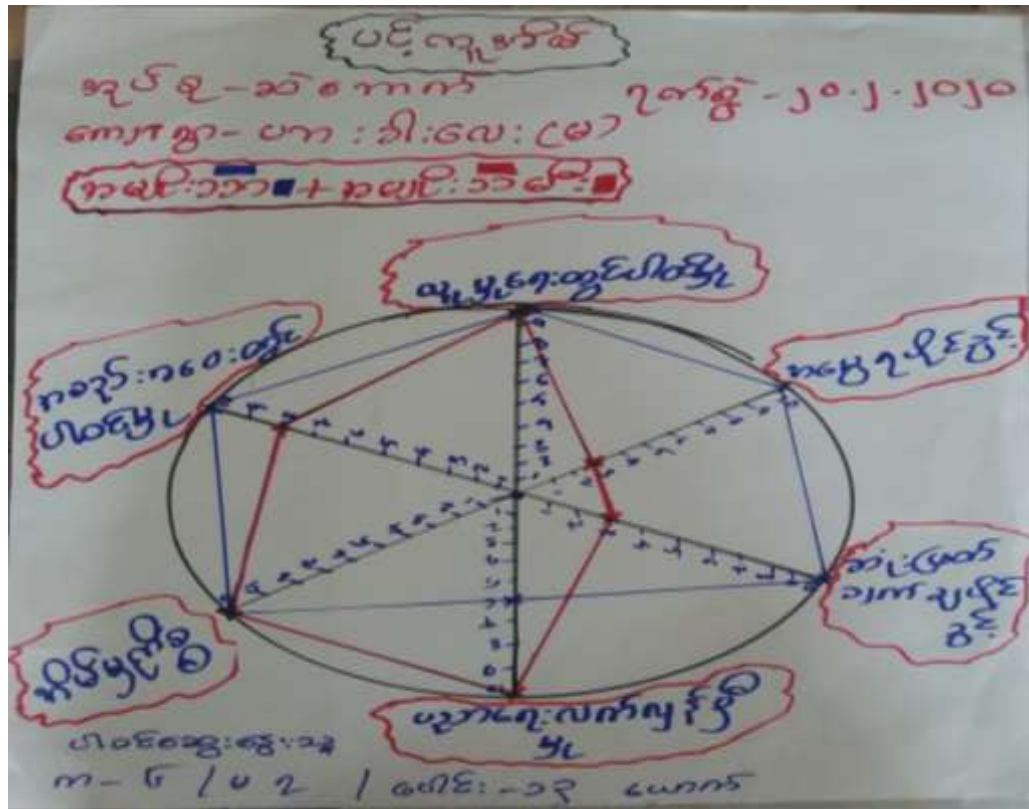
ပင့်ကူအိမ်

ခရိုင် - ဆိတ်ကောက်
ကျေးရွာ - ပား:ခါ:လေ:(မ)
ရက်စွဲ - ၂၀.၂.၂၀၂၀

အမျိုးသား + အမျိုးသမီး

လူမှုရေးထွေပါဝင်မှု

အမှုဥပဒေ

အခွင့်အဝေ:တွင် ပါဝင်မှု

ဆုံးဖြတ်ချက် ချမှတ်ပိုင်ခွင့်

အိမ်မှုကိစ္စ

ပညာရေး၊ လက်လှမ်းမီ မှု

ပါဝင်ဆွေးနွေးသူ
ကျား - ၅ / မ ၇ / ပေါင်း - ၁၃ ယောက်